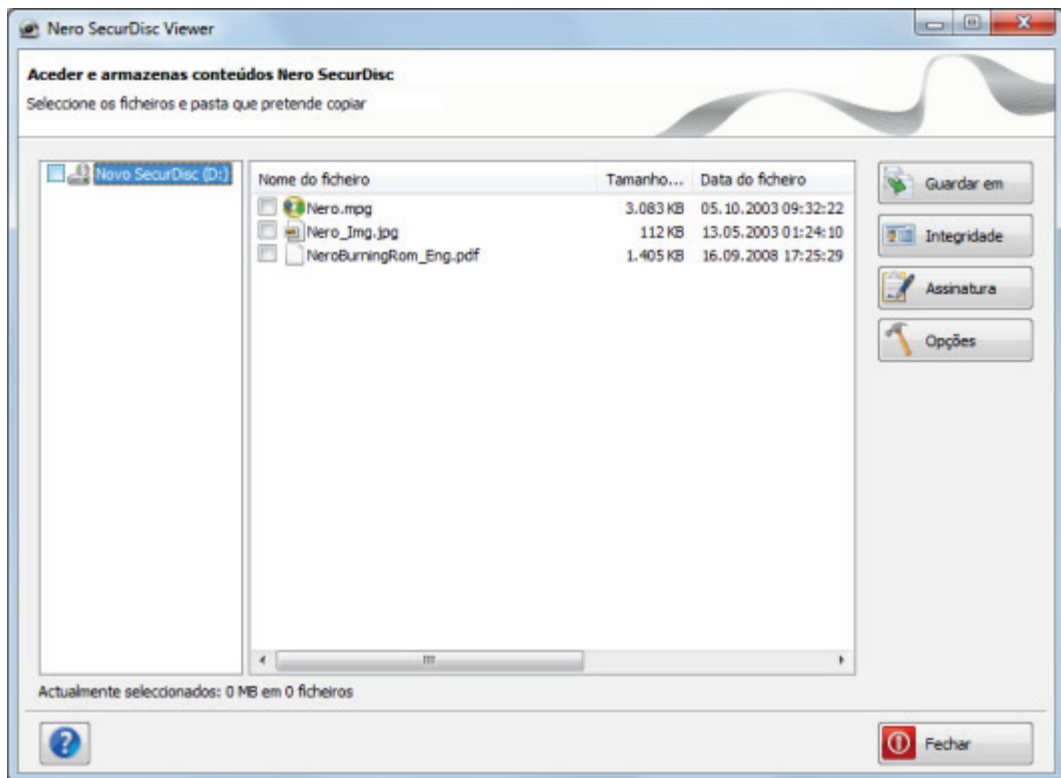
Nero SecurDisc Viewer

Aceder e armazenas conteúdos Nero SecurDisc
Seleccione os ficheiros e pasta que pretende copiar

Novo SecurDisc (D:)

| Nome do ficheiro | Tamanho... | Data do ficheiro |
|---|---|---|
| Nero.mpg | 3.083 KB | 05.10.2003 09:32:22 |
| Nero_Img.jpg | 112 KB | 13.05.2003 01:24:10 |
| NeroBurningRom_Eng.pdf | 1.405 KB | 16.09.2008 17:25:29 |

Guardar em
Integridade
Assinatura
Opções

Actualmente seleccionados: 0 MB em 0 ficheiros

Fechar